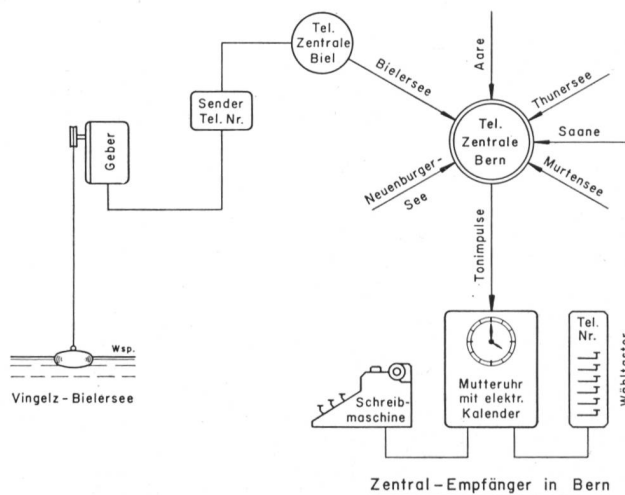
Tel. Zentrale Biel

Sender Tel. Nr.

Geber

Bielersee

Aare

Thunersee

Saane

Murtensee

Tel. Zentrale Bern

Neuenburger-See

Tonimpulse

Wsp.

Vingelz - Bielersee

Schreibmaschine

Mutteruhr mit elektr. Kalender

Tel. Nr.

Wähltaster

Zentral - Empfänger in Bern